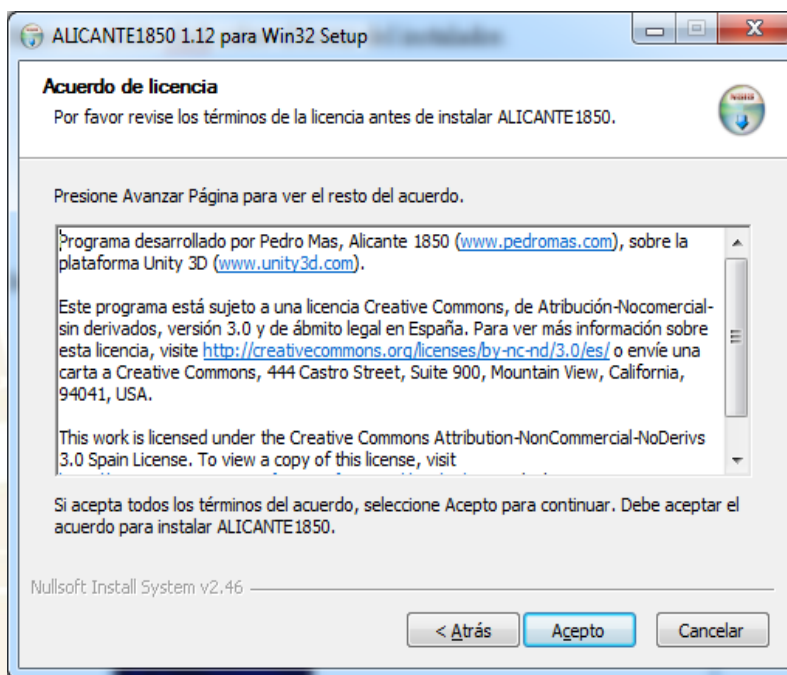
ALICANTE1850 1.12 para Win32 Setup

Acuerdo de licencia

Por favor revise los términos de la licencia antes de instalar ALICANTE1850.

Presione Avanzar Página para ver el resto del acuerdo.

Programa desarrollado por Pedro Mas, Alicante 1850 (www.pedromas.com), sobre la plataforma Unity 3D (www.unity3d.com).

Este programa está sujeto a una licencia Creative Commons, de Atribución-Nocomercial-sin derivados, versión 3.0 y de ámbito legal en España. Para ver más información sobre esta licencia, visite http://creativecommons.org/licenses/by-nc-nd/3.0/es/ o envíe una carta a Creative Commons, 444 Castro Street, Suite 900, Mountain View, California, 94041, USA.

This work is licensed under the Creative Commons Attribution-NonCommercial-NoDerivs 3.0 Spain License. To view a copy of this license, visit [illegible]

Si acepta todos los términos del acuerdo, seleccione Acepto para continuar. Debe aceptar el acuerdo para instalar ALICANTE1850.

Nullsoft Install System v2.46

< Atrás | Acepto | Cancelar